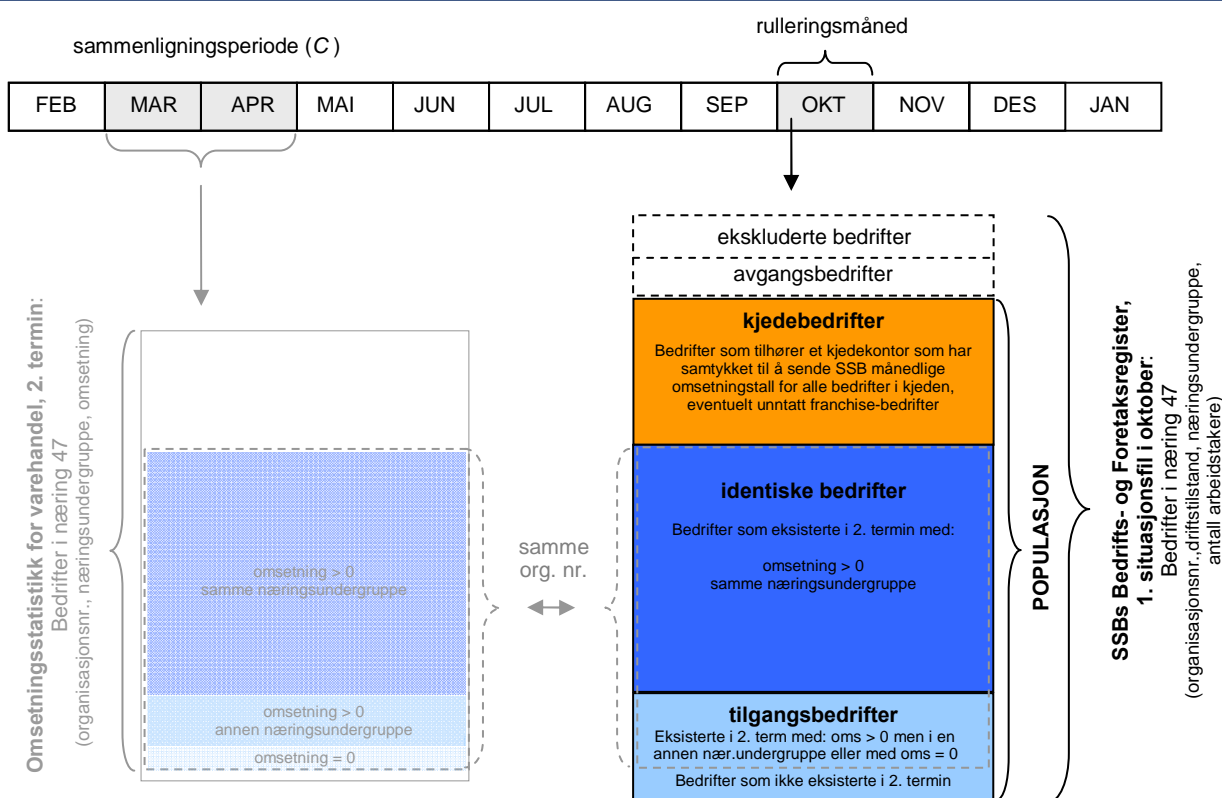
sammenligningsperiode ($C$)

rulleringsmåned

| FEB | MAR | APR | MAI | JUN | JUL | AUG | SEP | OKT | NOV | DES | JAN |
|---|---|---|---|---|---|---|---|---|---|---|---|

Omsetningsstatistikk for varehandel, 2. termin: Bedrifter i næring 47 (organisasjonsnr., næringsundergruppe, omsetning)

omsetning > 0
samme næringsundergruppe

omsetning > 0
annen næringsundergruppe

omsetning = 0

samme org. nr.

ekskluderte bedrifter

avgangsbedrifter

kjedebedrifter

Bedrifter som tilhører et kjedekontor som har samtykket til å sende SSB månedlige omsetningstall for alle bedrifter i kjeden, eventuelt unntatt franchise-bedrifter

identiske bedrifter

Bedrifter som eksisterte i 2. termin med:

omsetning > 0
samme næringsundergruppe

tilgangsbedrifter

Eksisterte i 2. term med: oms > 0 men i en annen nær.undergruppe eller med oms = 0

Bedrifter som ikke eksisterte i 2. termin

POPULASJON

SSBs Bedrifts- og Foretaksregister, 1. situasjonsfil i oktober: Bedrifter i næring 47 (organisasjonsnr.,driftstilstand, næringsundergruppe, antall arbeidstakere)